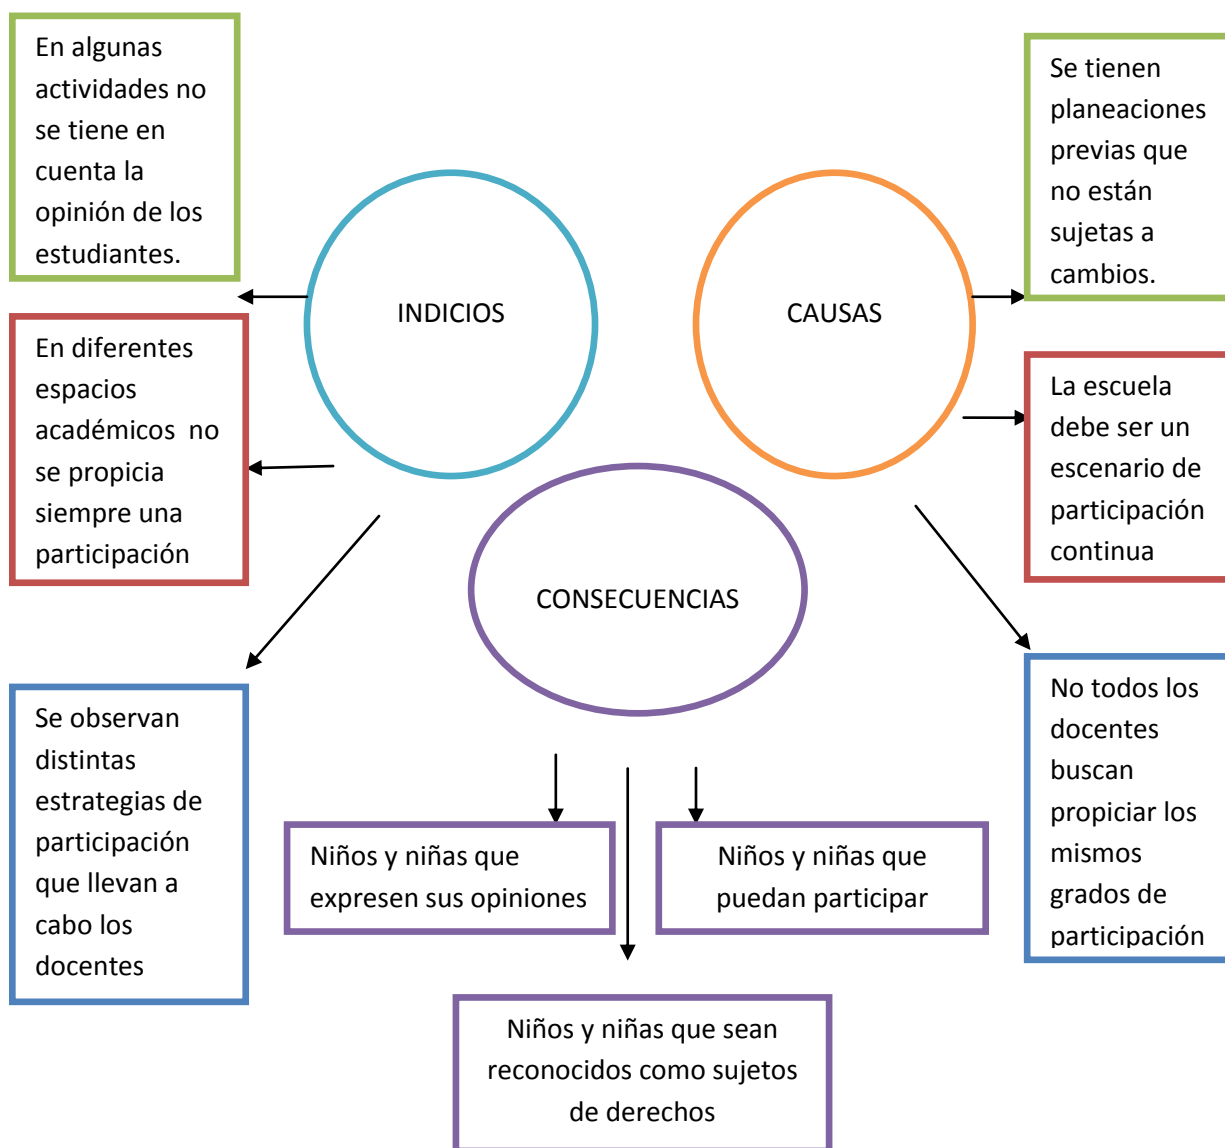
En algunas actividades no se tiene en cuenta la opinión de los estudiantes.

INDICIOS

CAUSAS

Se tienen planeaciones previas que no están sujetas a cambios.

En diferentes espacios académicos no se propicia siempre una participación

La escuela debe ser un escenario de participación continua

CONSECUENCIAS

No todos los docentes buscan propiciar los mismos grados de participación

Se observan distintas estrategias de participación que llevan a cabo los docentes

Niños y niñas que expresen sus opiniones

Niños y niñas que puedan participar

Niños y niñas que sean reconocidos como sujetos de derechos